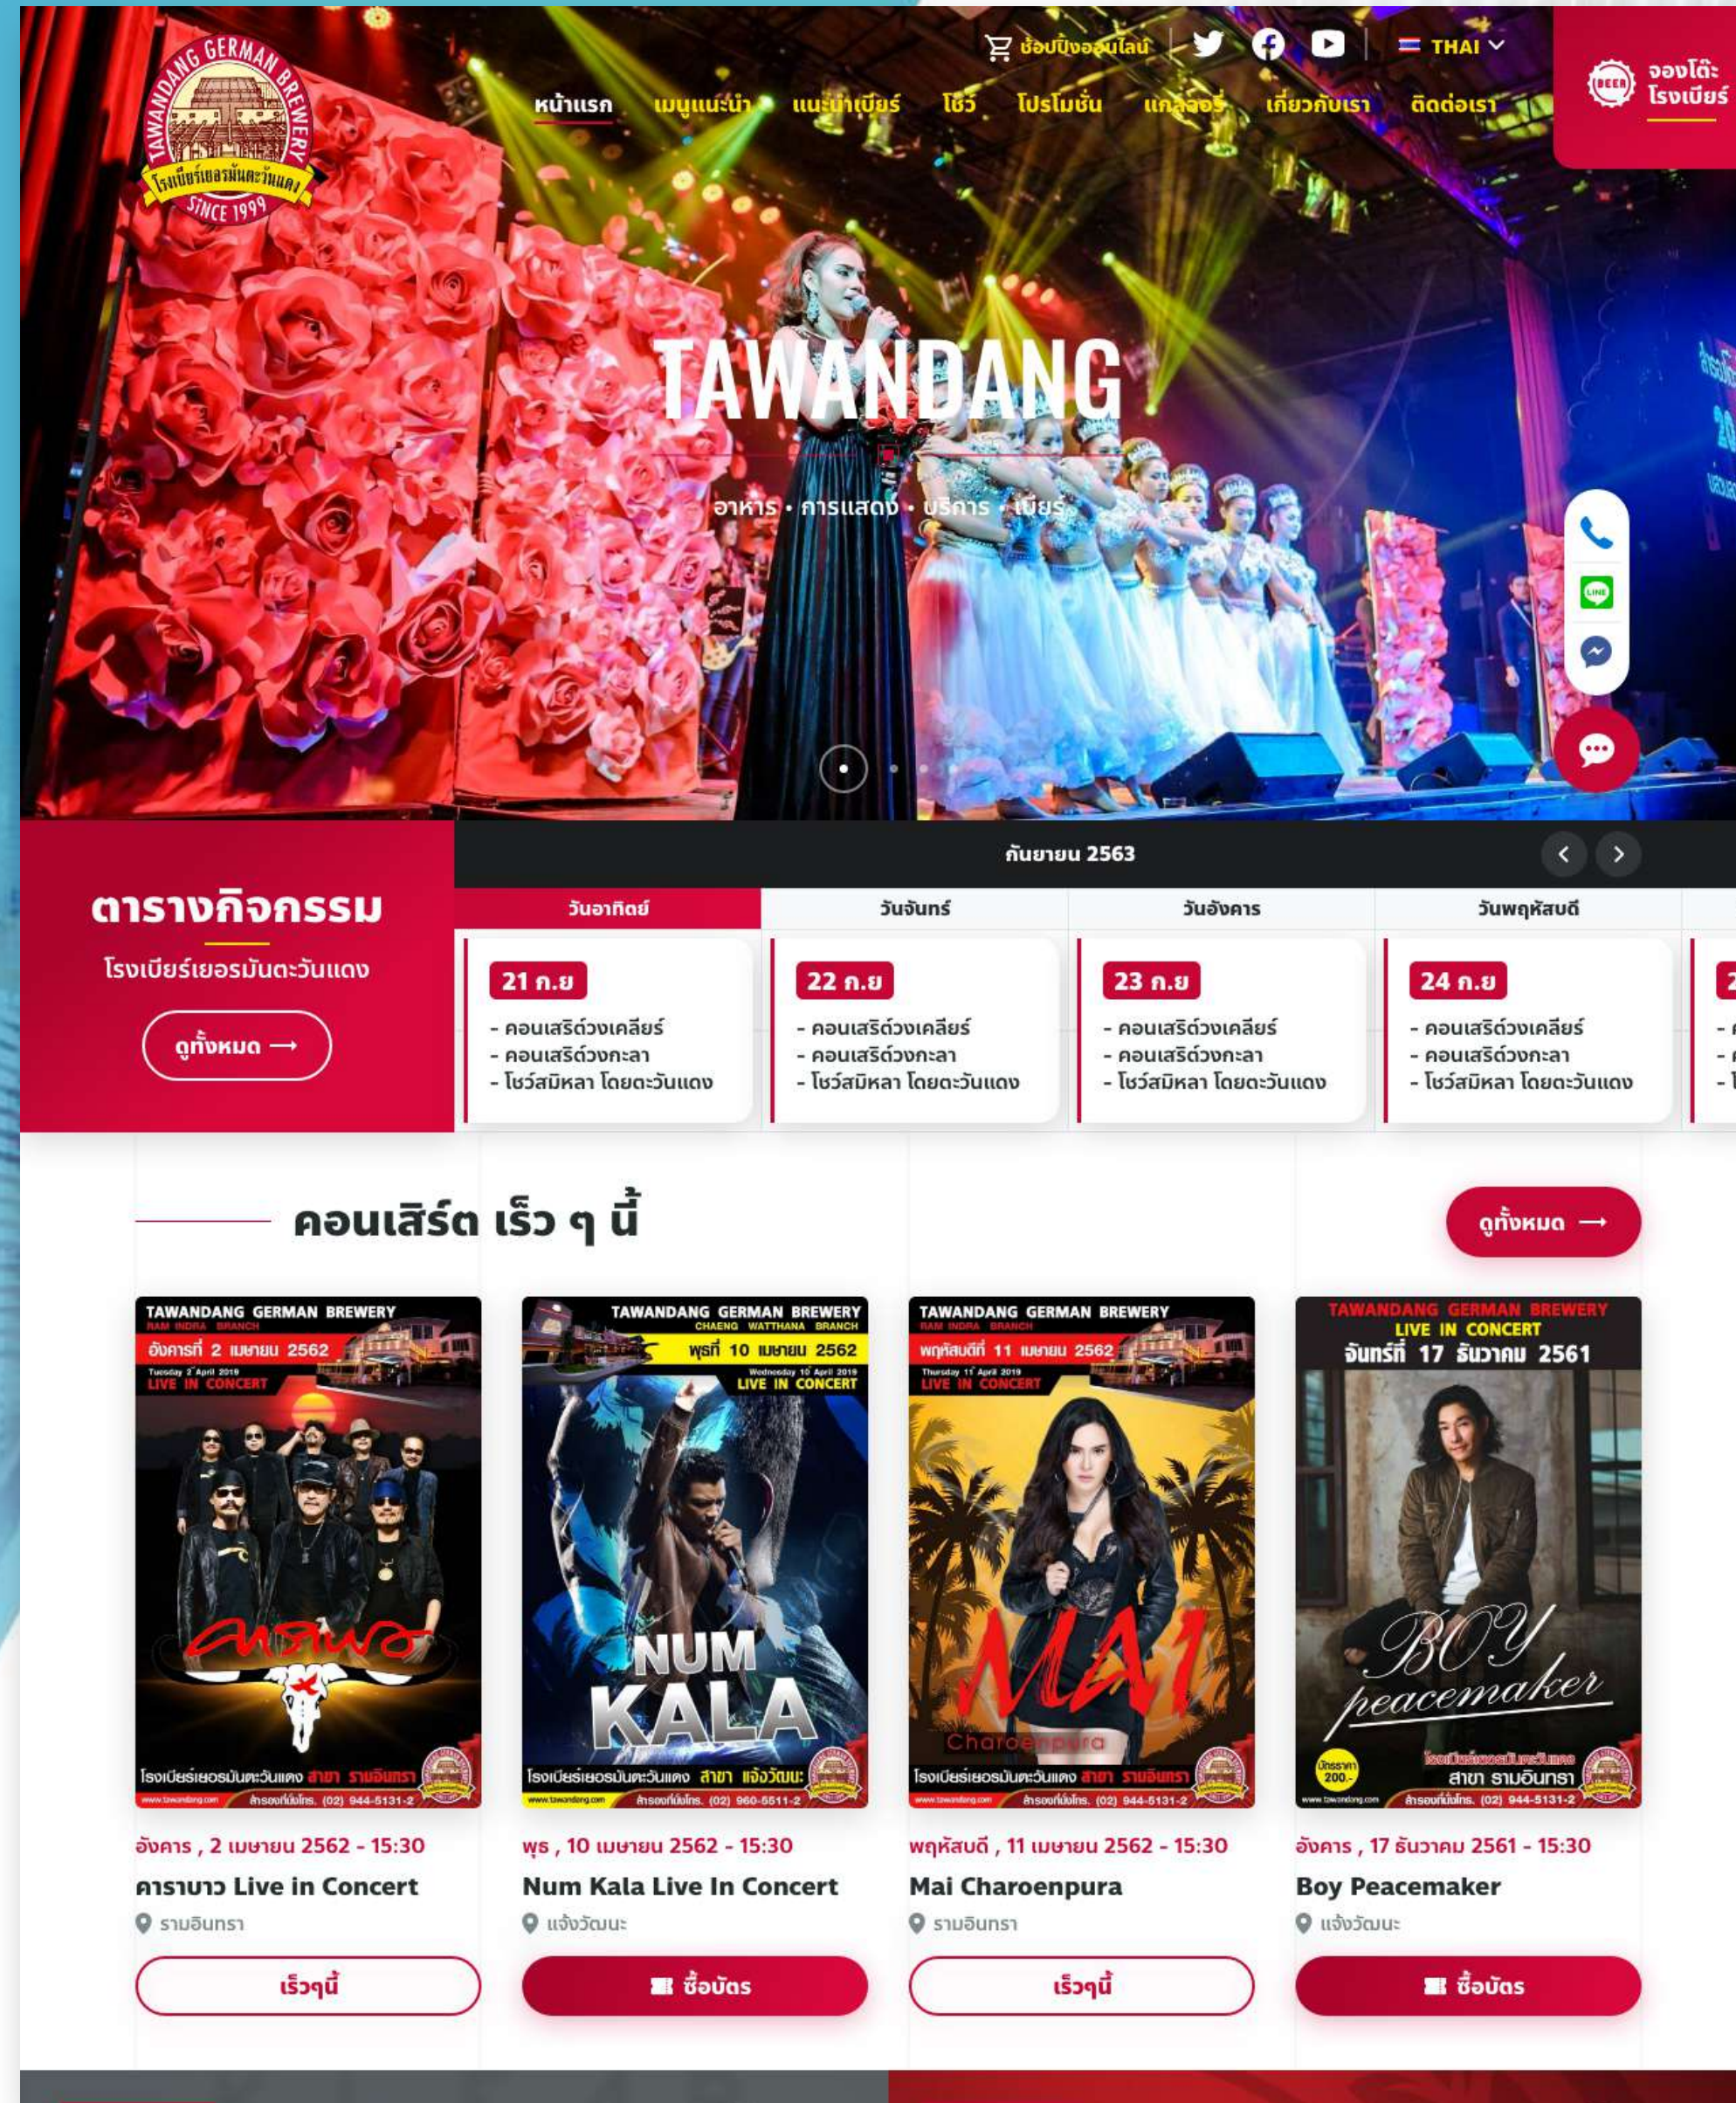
TAWANDANG GERMAN BREWERY
โรงเบียร์เยอรมันตะวันแดง
SINCE 1999

ช้อปปิ้งออนไลน์ THAI

จองโต๊ะ โรงเบียร์

หน้าแรก เมนูแนะนำ แนะนำเบียร์ โชว์ โปรโมชั่น แกลลอรี่ เกี่ยวกับเรา ติดต่อเรา

TAWANDANG
อาหาร • การแสดง • บริการ • เบียร์

ตารางกิจกรรม
โรงเบียร์เยอรมันตะวันแดง
ดูทั้งหมด

กันยายน 2563

| วันอาทิตย์ | วันจันทร์ | วันอังคาร | วันพฤหัสบดี |
|---|---|---|---|
| 21 ก.ย - คอนเสิร์ตวงเคลียร์ - คอนเสิร์ตวงกะลา - โชว์สมิหลา โดยตะวันแดง | 22 ก.ย - คอนเสิร์ตวงเคลียร์ - คอนเสิร์ตวงกะลา - โชว์สมิหลา โดยตะวันแดง | 23 ก.ย - คอนเสิร์ตวงเคลียร์ - คอนเสิร์ตวงกะลา - โชว์สมิหลา โดยตะวันแดง | 24 ก.ย - คอนเสิร์ตวงเคลียร์ - คอนเสิร์ตวงกะลา - โชว์สมิหลา โดยตะวันแดง |

คอนเสิร์ต เร็ว ๆ นี้
ดูทั้งหมด

TAWANDANG GERMAN BREWERY RAM INDRA BRANCH อังคารที่ 2 เมษายน 2562 Tuesday 2 April 2019 LIVE IN CONCERT คาราบาว โรงเบียร์เยอรมันตะวันแดง สาขา รามอินทรา สำรองที่นั่งโทร. (02) 944-5131-2
อังคาร , 2 เมษายน 2562 - 15:30
คาราบาว Live in Concert
รามอินทรา
เร็วๆนี้

TAWANDANG GERMAN BREWERY CHAENG WATTHANA BRANCH พุธที่ 10 เมษายน 2562 Wednesday 10 April 2019 LIVE IN CONCERT NUM KALA โรงเบียร์เยอรมันตะวันแดง สาขา แจ้งวัฒนะ สำรองที่นั่งโทร. (02) 960-5511-2
พุธ , 10 เมษายน 2562 - 15:30
Num Kala Live In Concert
แจ้งวัฒนะ
ซื้อบัตร

TAWANDANG GERMAN BREWERY RAM INDRA BRANCH พฤหัสบดีที่ 11 เมษายน 2562 Thursday 11 April 2019 LIVE IN CONCERT MAI Charoenpura โรงเบียร์เยอรมันตะวันแดง สาขา รามอินทรา สำรองที่นั่งโทร. (02) 944-5131-2
พฤหัสบดี , 11 เมษายน 2562 - 15:30
Mai Charoenpura
รามอินทรา
เร็วๆนี้

TAWANDANG GERMAN BREWERY LIVE IN CONCERT จันทร์ที่ 17 ธันวาคม 2561 BOY peacemaker บัตรราคา 200.- โรงเบียร์เยอรมันตะวันแดง สาขา รามอินทรา สำรองที่นั่งโทร. (02) 944-5131-2
อังคาร , 17 ธันวาคม 2561 - 15:30
Boy Peacemaker
แจ้งวัฒนะ
ซื้อบัตร